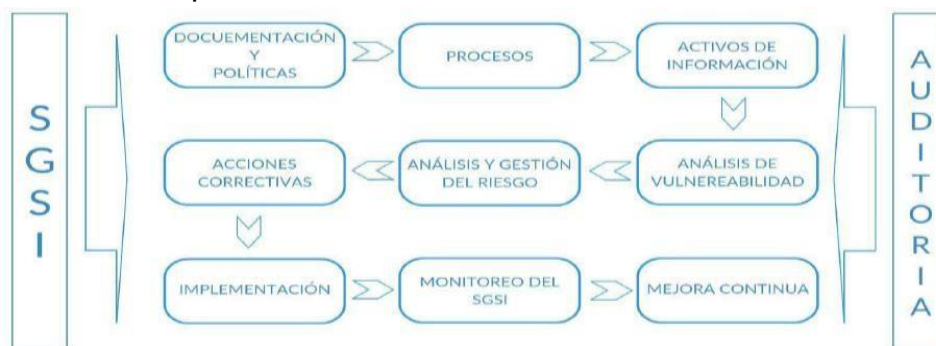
SGSI

DOCUEMENTACIÓN Y POLÍTICAS

PROCESOS

ACTIVOS DE INFORMACIÓN

ANÁLISIS DE VULNEREABILIDAD

ANÁLISIS Y GESTIÓN DEL RIESGO

ACCIONES CORRECTIVAS

IMPLEMENTACIÓN

MONITOREO DEL SGSI

MEJORA CONTINUA

AUDITORIA